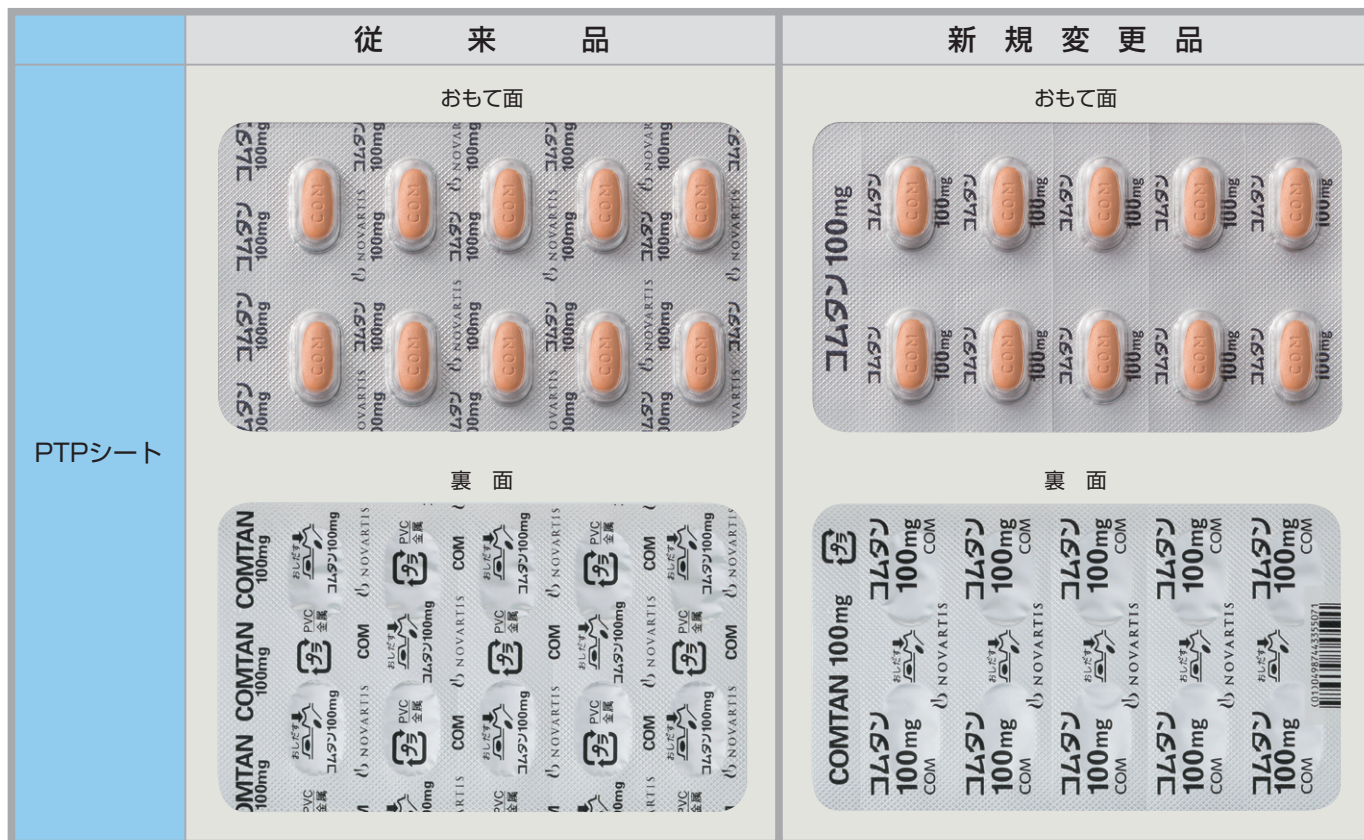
| | 従来品 | 新規変更品 |
|---|---|---|
| PTPシート | おもて面 | おもて面 |
| | 裏面 | 裏面 |

コムタン 100mg
COM
NOVARTIS
COMTAN 100mg
おしだす
PVC 金属
プラ
コムタン100mg

コムタン 100mg
COM
コムタン 100mg
COMTAN 100mg
おしだす
NOVARTIS
プラ
(01)04987443355071